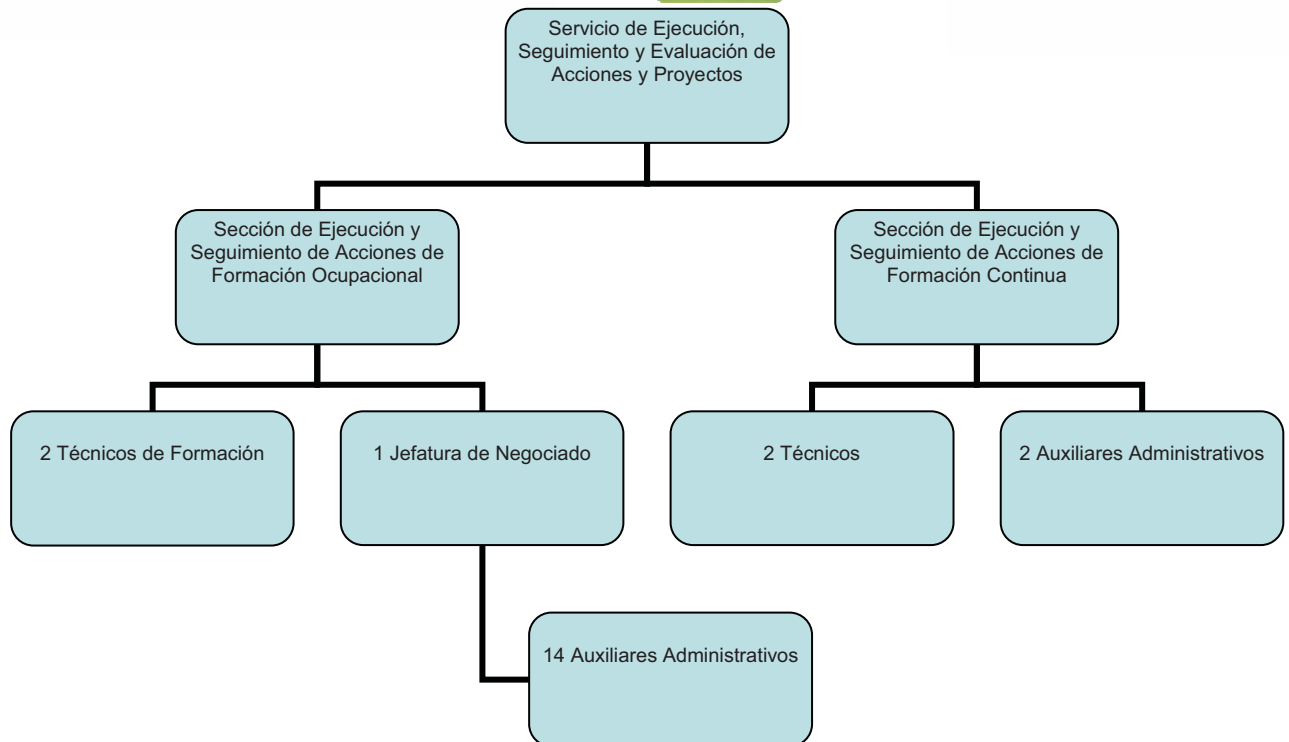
Servicio de Ejecución, Seguimiento y Evaluación de Acciones y Proyectos

Sección de Ejecución y Seguimiento de Acciones de Formación Ocupacional

Sección de Ejecución y Seguimiento de Acciones de Formación Continua

2 Técnicos de Formación

1 Jefatura de Negociado

2 Técnicos

2 Auxiliares Administrativos

14 Auxiliares Administrativos